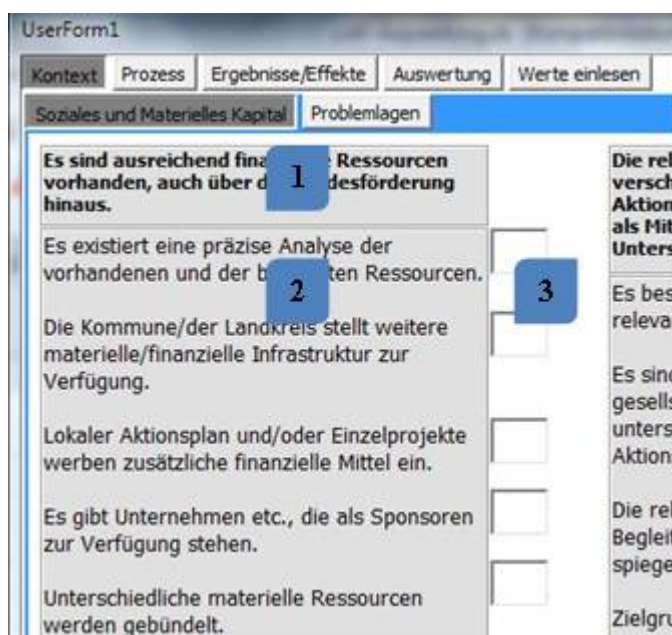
UserForm1

Kontext | Prozess | Ergebnisse/Effekte | Auswertung | Werte einlesen

Soziales und Materielles Kapital | Problemlagen

Es sind ausreichend fina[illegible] Ressourcen vorhanden, auch über d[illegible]desförderung hinaus.

1

Es existiert eine präzise Analyse der vorhandenen und der b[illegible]ten Ressourcen.

2

3

Die Kommune/der Landkreis stellt weitere materielle/finanzielle Infrastruktur zur Verfügung.

Lokaler Aktionsplan und/oder Einzelprojekte werben zusätzliche finanzielle Mittel ein.

Es gibt Unternehmen etc., die als Sponsoren zur Verfügung stehen.

Unterschiedliche materielle Ressourcen werden gebündelt.

Die rel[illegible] versch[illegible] Aktion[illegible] als Mit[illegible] Unters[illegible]

Es bes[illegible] releva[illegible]

Es sind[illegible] gesell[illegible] unters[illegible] Aktion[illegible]

Die rel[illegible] Begleit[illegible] spiege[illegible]

Zielgr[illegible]